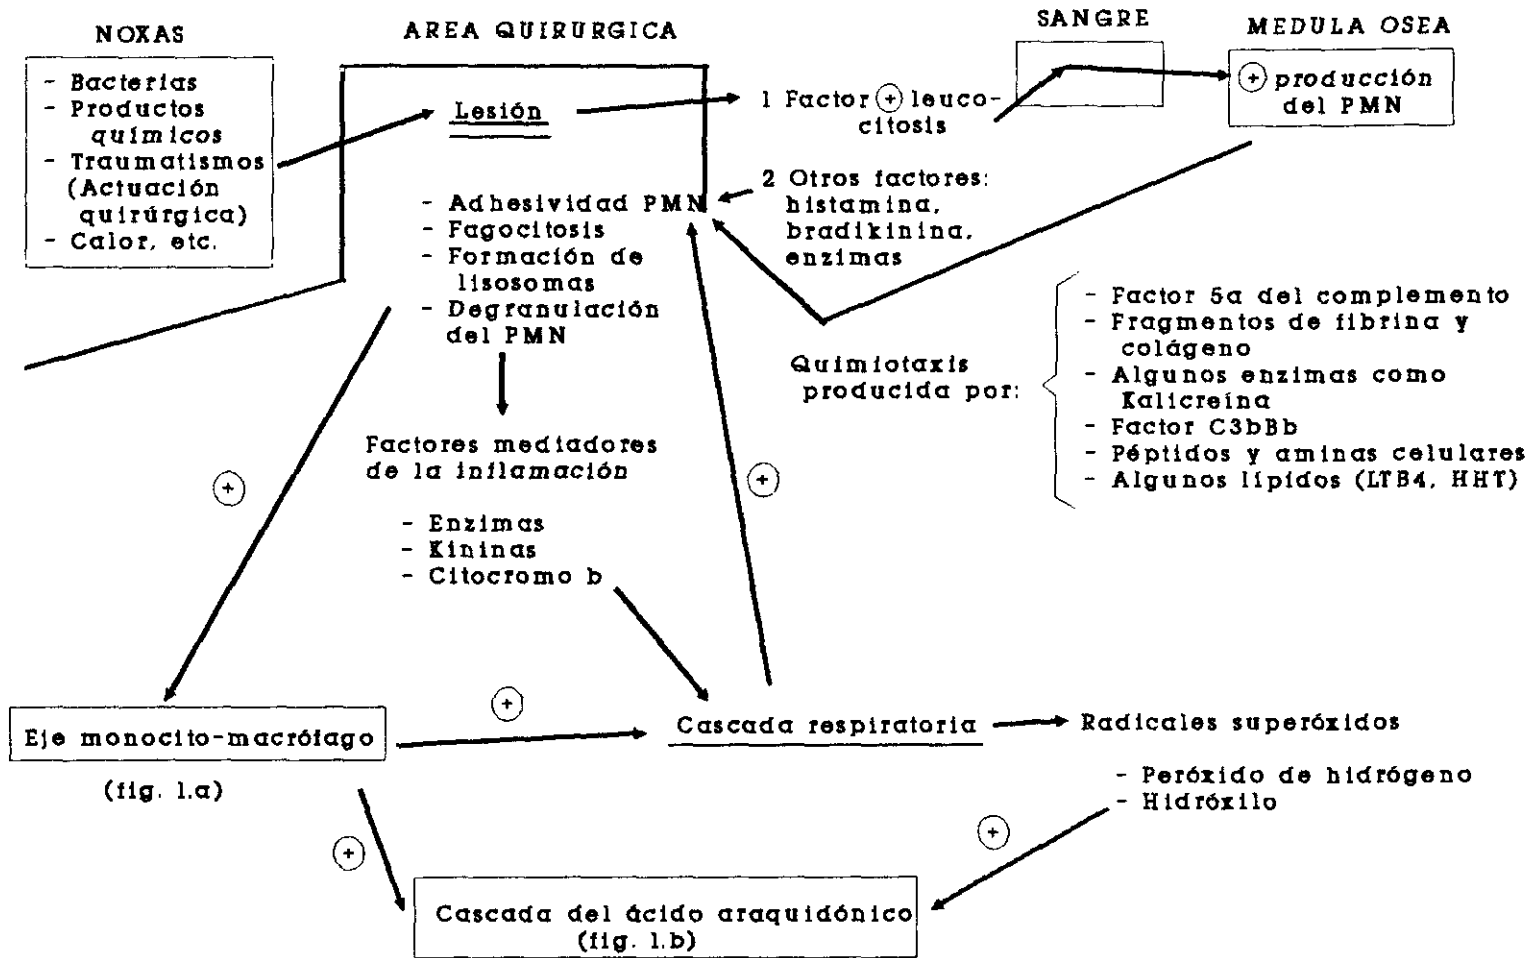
NOXAS

- Bacterias
- Productos químicos
- Traumatismos (Actuación quirúrgica)
- Calor, etc.

AREA QUIRURGICA

Lesión

- Adhesividad PMN
- Fagocitosis
- Formación de lisosomas
- Degranulación del PMN

SANGRE

MEDULA OSEA

(+) producción del PMN

1 Factor (+) leucocitosis

2 Otros factores: histamina, bradikinina, enzimas

Quimiotaxis producida por:

- Factor 5a del complemento
- Fragmentos de fibrina y colágeno
- Algunos enzimas como Kalicreína
- Factor C3bBb
- Péptidos y aminas celulares
- Algunos lípidos (LTB4, HHT)

Factores mediadores de la inflamación

- Enzimas
- Kininas
- Citocromo b

(+)

(+)

Eje monocito-macrófago

(fig. 1.a)

(+)

Cascada respiratoria

Radicales superóxidos

- Peróxido de hidrógeno
- Hidróxilo

(+)

(+)

Cascada del ácido araquidónico (fig. 1.b)